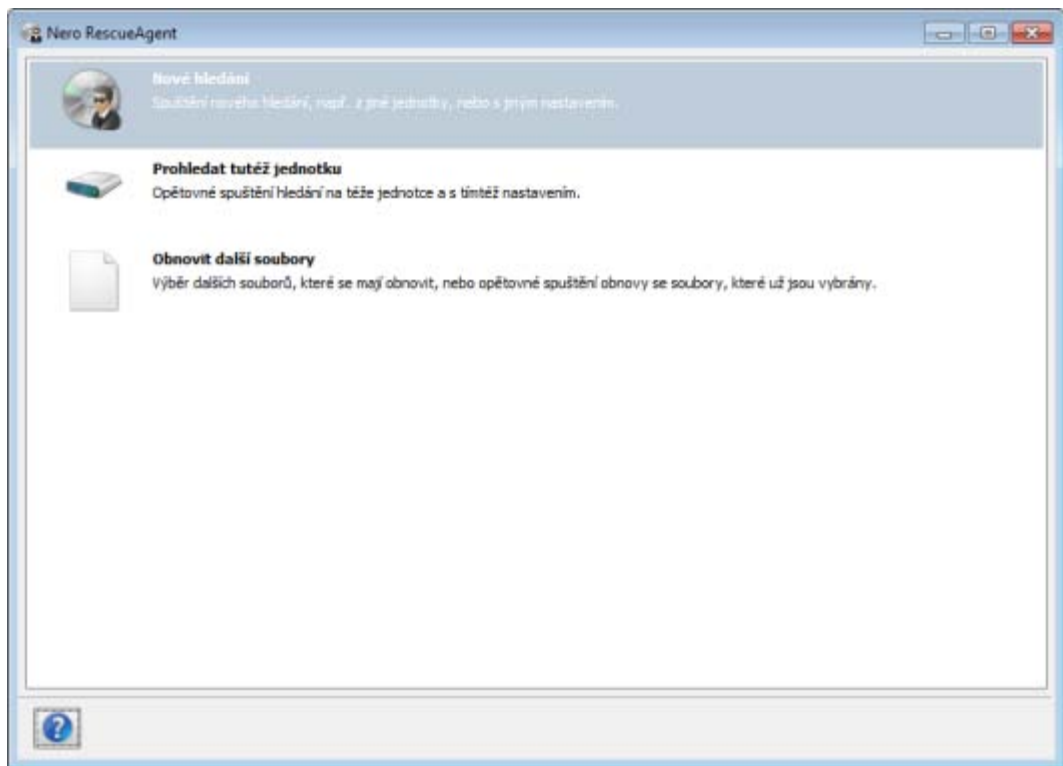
Nero RescueAgent

Nové hledání
Spuštění nového hledání, např. z jiné jednotky, nebo s jiným nastavením.

Prohledat tutéž jednotku
Opětovné spuštění hledání na téže jednotce a s tímtéž nastavením.

Obnovit další soubory
Výběr dalších souborů, které se mají obnovit, nebo opětovné spuštění obnovy se soubory, které už jsou vybrány.